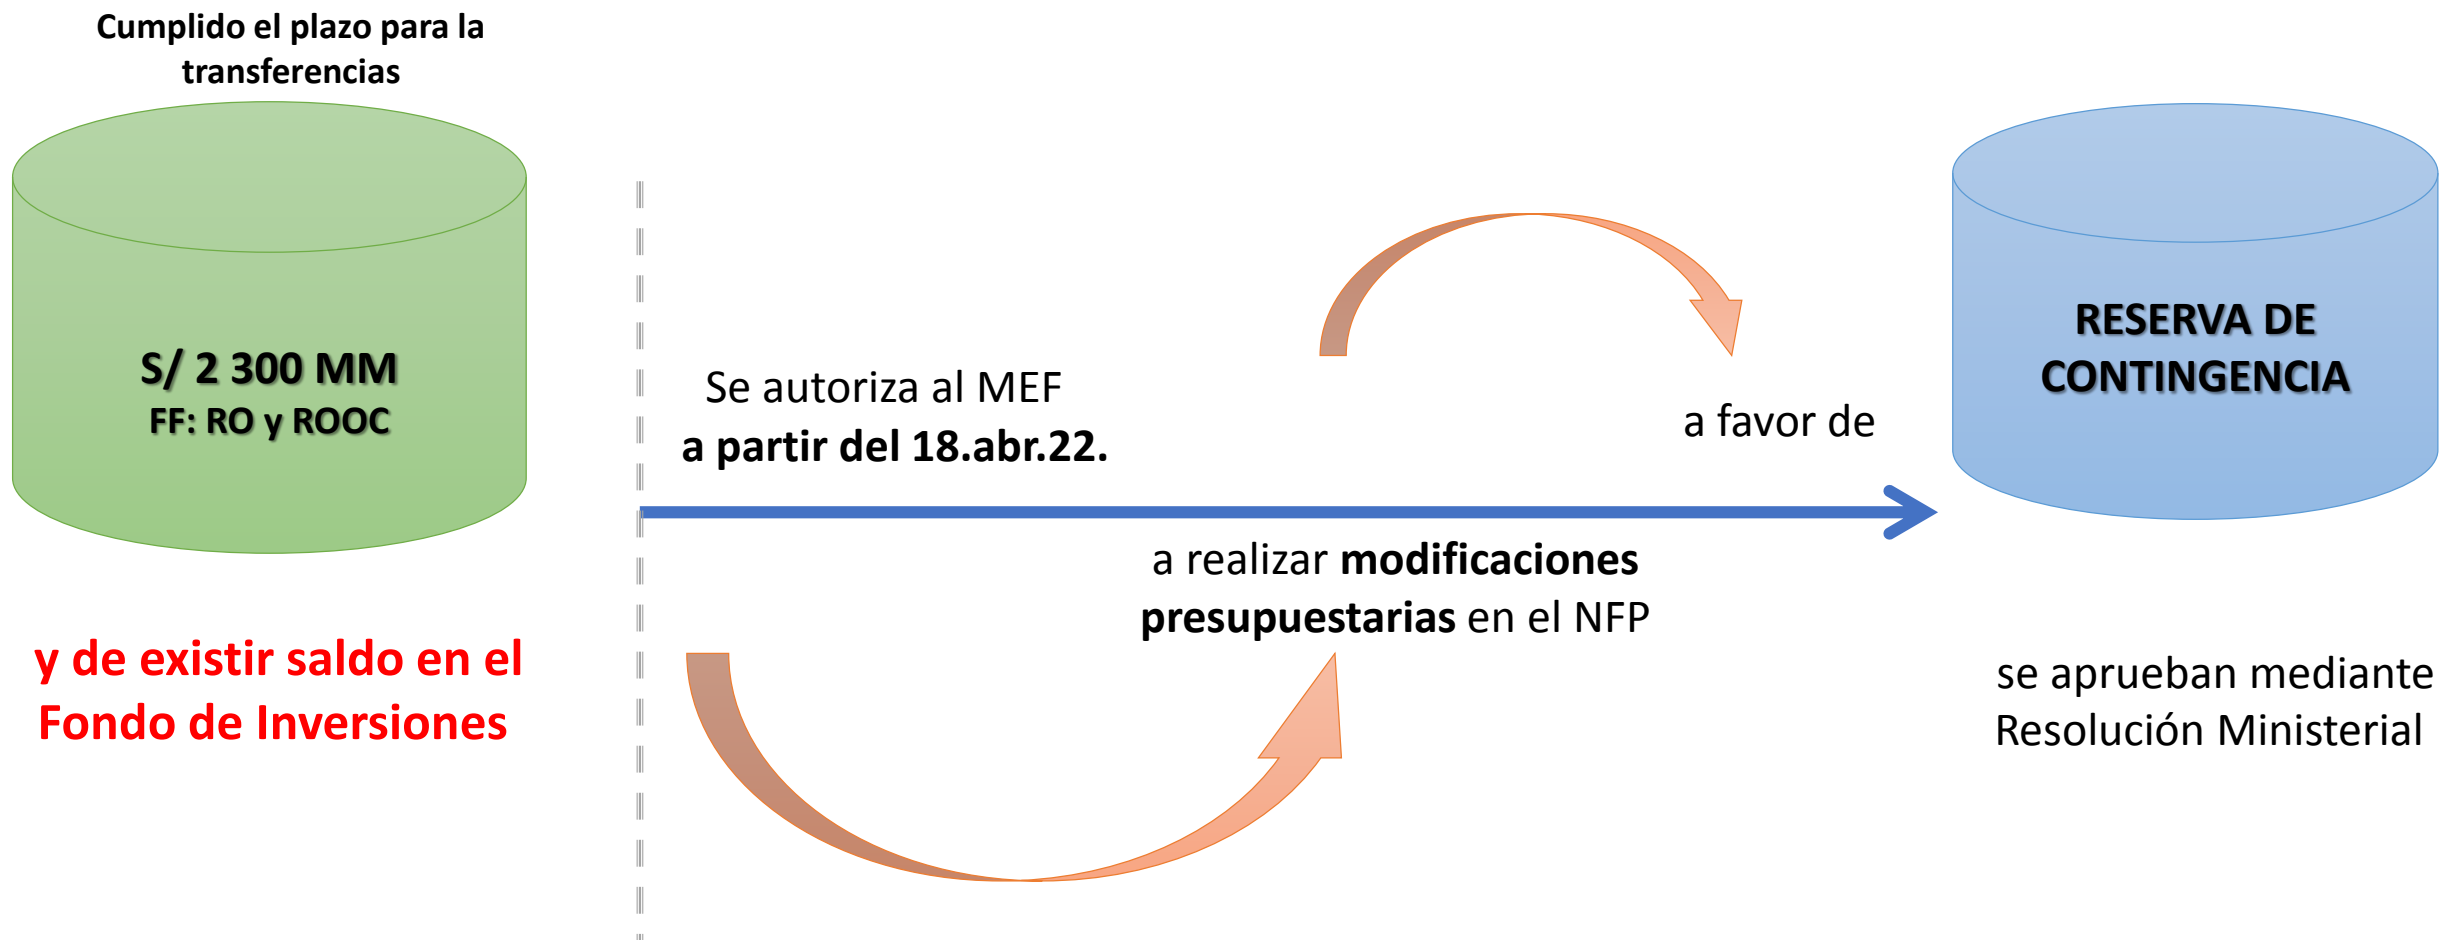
Cumplido el plazo para la transferencias

S/ 2 300 MM
FF: RO y ROOC

y de existir saldo en el Fondo de Inversiones

Se autoriza al MEF
a partir del 18.abr.22.

a realizar modificaciones presupuestarias en el NFP

a favor de

RESERVA DE CONTINGENCIA

se aprueban mediante Resolución Ministerial